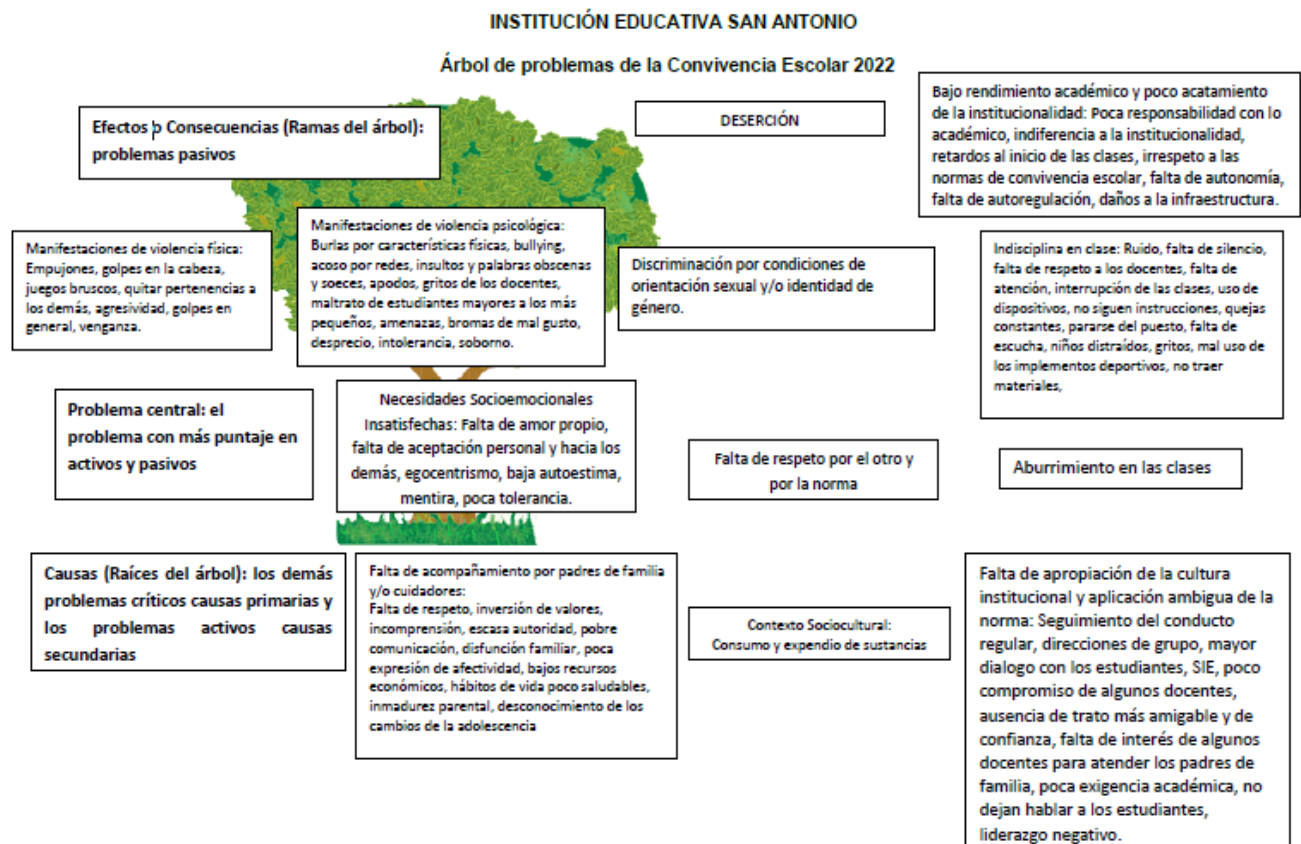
INSTITUCIÓN EDUCATIVA SAN ANTONIO

Árbol de problemas de la Convivencia Escolar 2022

Efectos þ Consecuencias (Ramas del árbol): problemas pasivos

DESERCIÓN

Bajo rendimiento académico y poco acatamiento de la institucionalidad: Poca responsabilidad con lo académico, indiferencia a la institucionalidad, retardos al inicio de las clases, irrespeto a las normas de convivencia escolar, falta de autonomía, falta de autoregulación, daños a la infraestructura.

Manifestaciones de violencia física: Empujones, golpes en la cabeza, juegos bruscos, quitar pertenencias a los demás, agresividad, golpes en general, venganza.

Manifestaciones de violencia psicológica: Burlas por características físicas, bullying, acoso por redes, insultos y palabras obscenas y soeces, apodos, gritos de los docentes, maltrato de estudiantes mayores a los más pequeños, amenazas, bromas de mal gusto, desprecio, intolerancia, soborno.

Discriminación por condiciones de orientación sexual y/o identidad de género.

Indisciplina en clase: Ruido, falta de silencio, falta de respeto a los docentes, falta de atención, interrupción de las clases, uso de dispositivos, no siguen instrucciones, quejas constantes, pararse del puesto, falta de escucha, niños distraídos, gritos, mal uso de los implementos deportivos, no traer materiales,

Problema central: el problema con más puntaje en activos y pasivos

Necesidades Socioemocionales Insatisfechas: Falta de amor propio, falta de aceptación personal y hacia los demás, egocentrismo, baja autoestima, mentira, poca tolerancia.

Falta de respeto por el otro y por la norma

Aburrimiento en las clases

Causas (Raíces del árbol): los demás problemas críticos causas primarias y los problemas activos causas secundarias

Falta de acompañamiento por padres de familia y/o cuidadores: Falta de respeto, inversión de valores, incomprensión, escasa autoridad, pobre comunicación, disfunción familiar, poca expresión de afectividad, bajos recursos económicos, hábitos de vida poco saludables, inmadurez parental, desconocimiento de los cambios de la adolescencia

Contexto Sociocultural: Consumo y expendio de sustancias

Falta de apropiación de la cultura institucional y aplicación ambigua de la norma: Seguimiento del conducto regular, direcciones de grupo, mayor dialogo con los estudiantes, SIE, poco compromiso de algunos docentes, ausencia de trato más amigable y de confianza, falta de interés de algunos docentes para atender los padres de familia, poca exigencia académica, no dejan hablar a los estudiantes, liderazgo negativo.